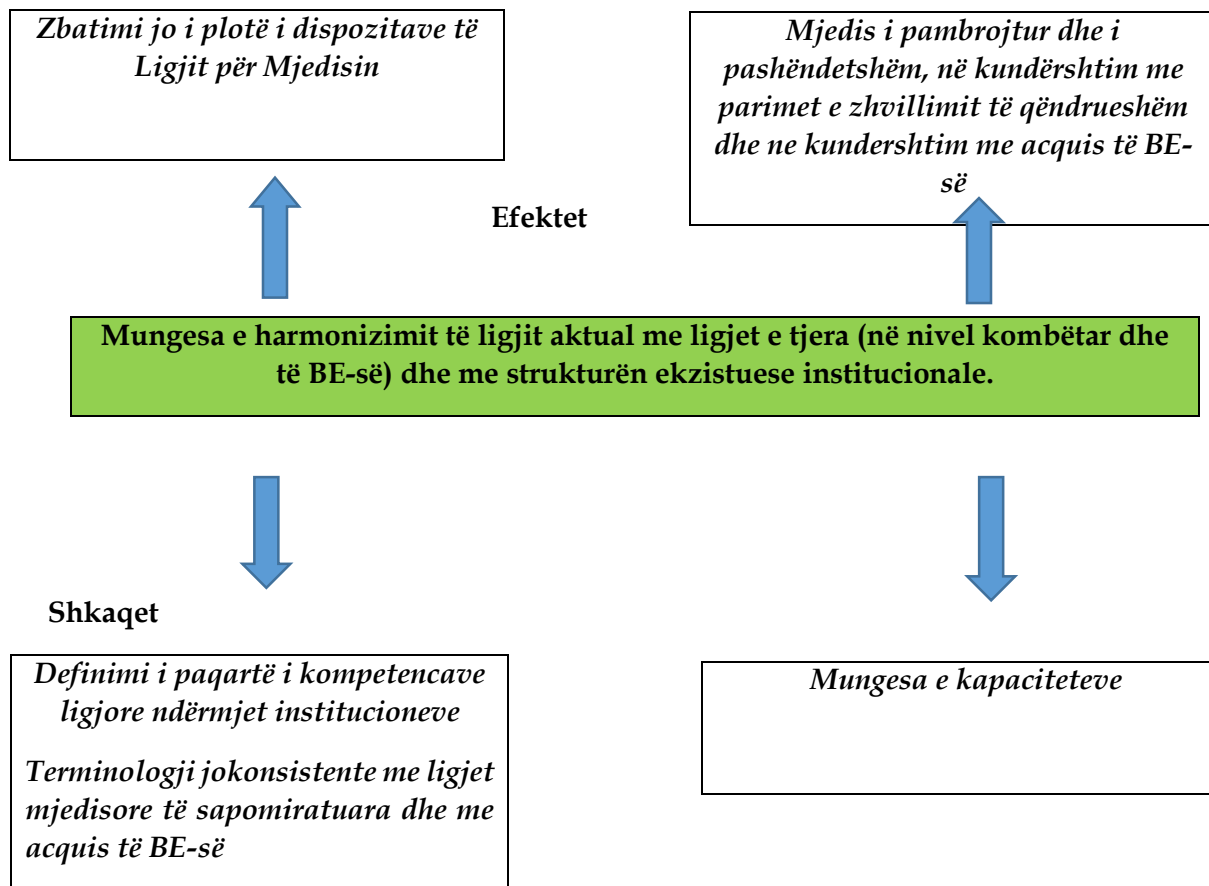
Zbatimi jo i plotë i dispozitave të Ligjit për Mjedisin

Mjedis i pambrojtur dhe i pashëndetshëm, në kundërshtim me parimet e zhvillimit të qëndrueshëm dhe ne kundershtim me acquis të BE-së

Efektet

Mungesa e harmonizimit të ligjit aktual me ligjet e tjera (në nivel kombëtar dhe të BE-së) dhe me strukturën ekzistuese institucionale.

Shkaqet

Definimi i paqartë i kompetencave ligjore ndërmjet institucioneve

Terminologji jokonsistente me ligjet mjedisore të sapomiratuara dhe me acquis të BE-së

Mungesa e kapaciteteve